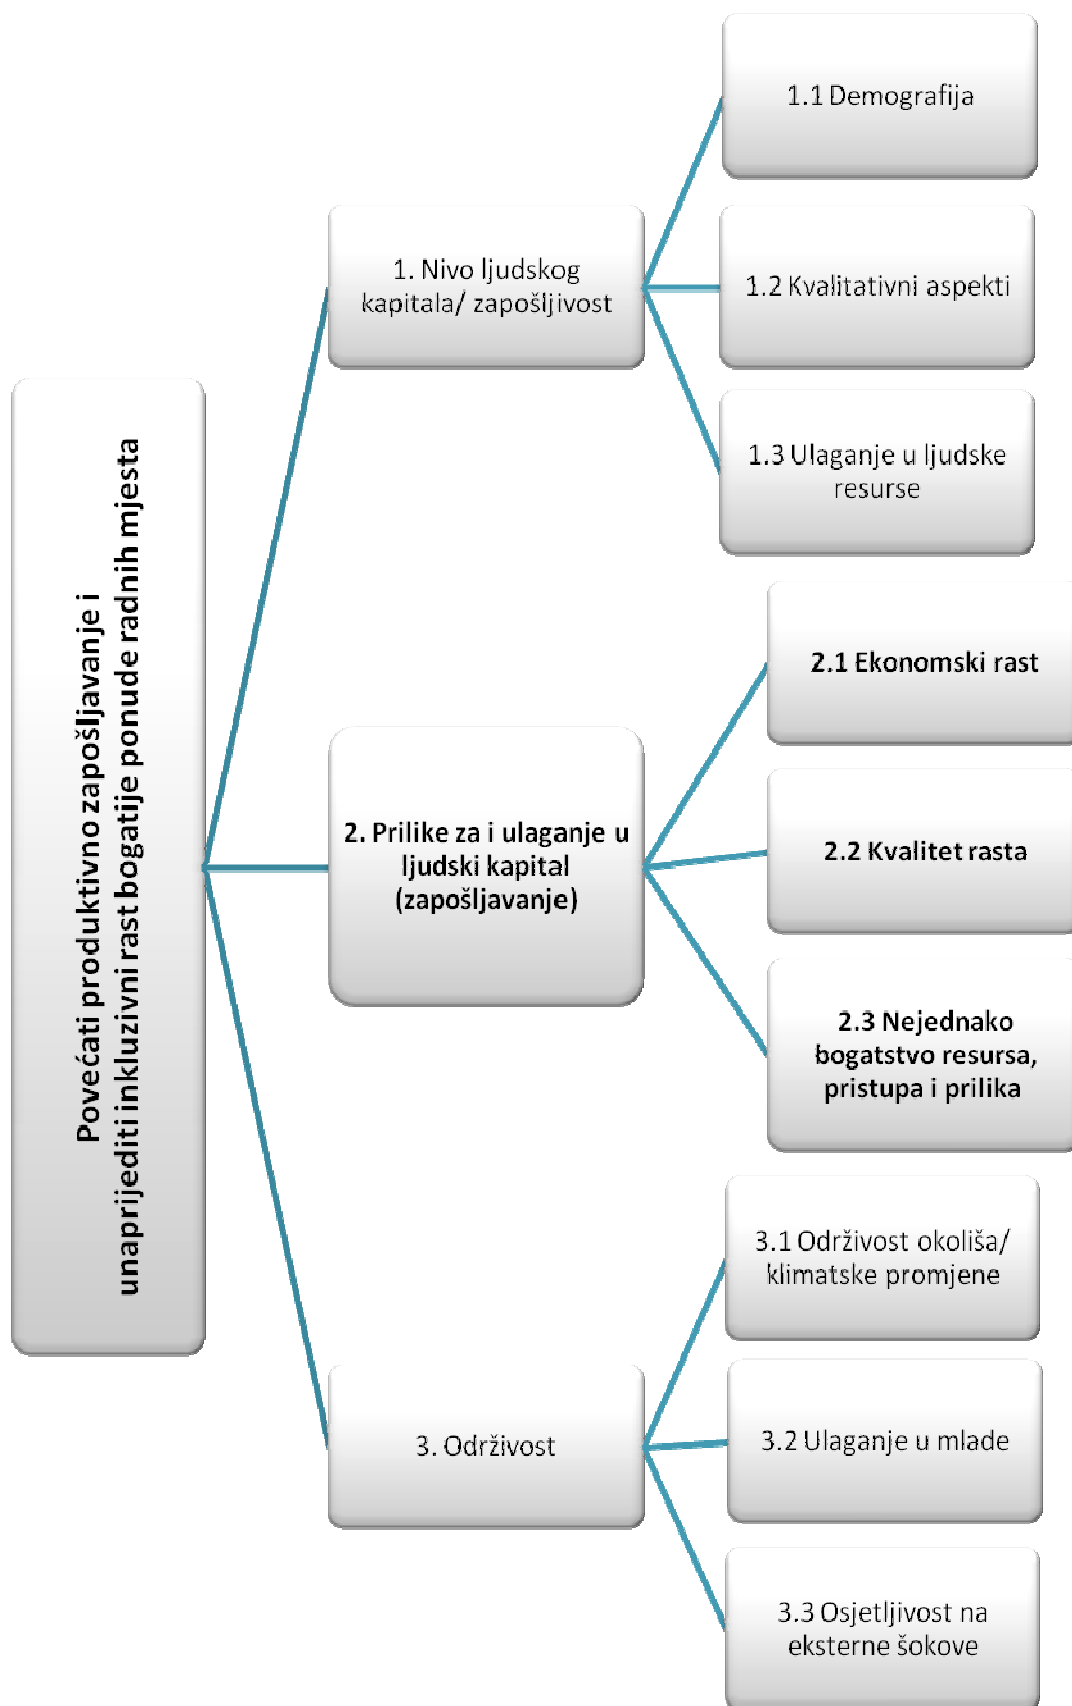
Povećati produktivno zapošljavanje i unaprijediti inkluzivni rast bogatije ponude radnih mjesta

1. Nivo ljudskog kapitala/ zapošljivost

1.1 Demografija

1.2 Kvalitativni aspekti

1.3 Ulaganje u ljudske resurse

2. Prilike za i ulaganje u ljudski kapital (zapošljavanje)

2.1 Ekonomski rast

2.2 Kvalitet rasta

2.3 Nejednako bogatstvo resursa, pristupa i prilika

3. Održivost

3.1 Održivost okoliša/ klimatske promjene

3.2 Ulaganje u mlade

3.3 Osjetljivost na eksterne šokove